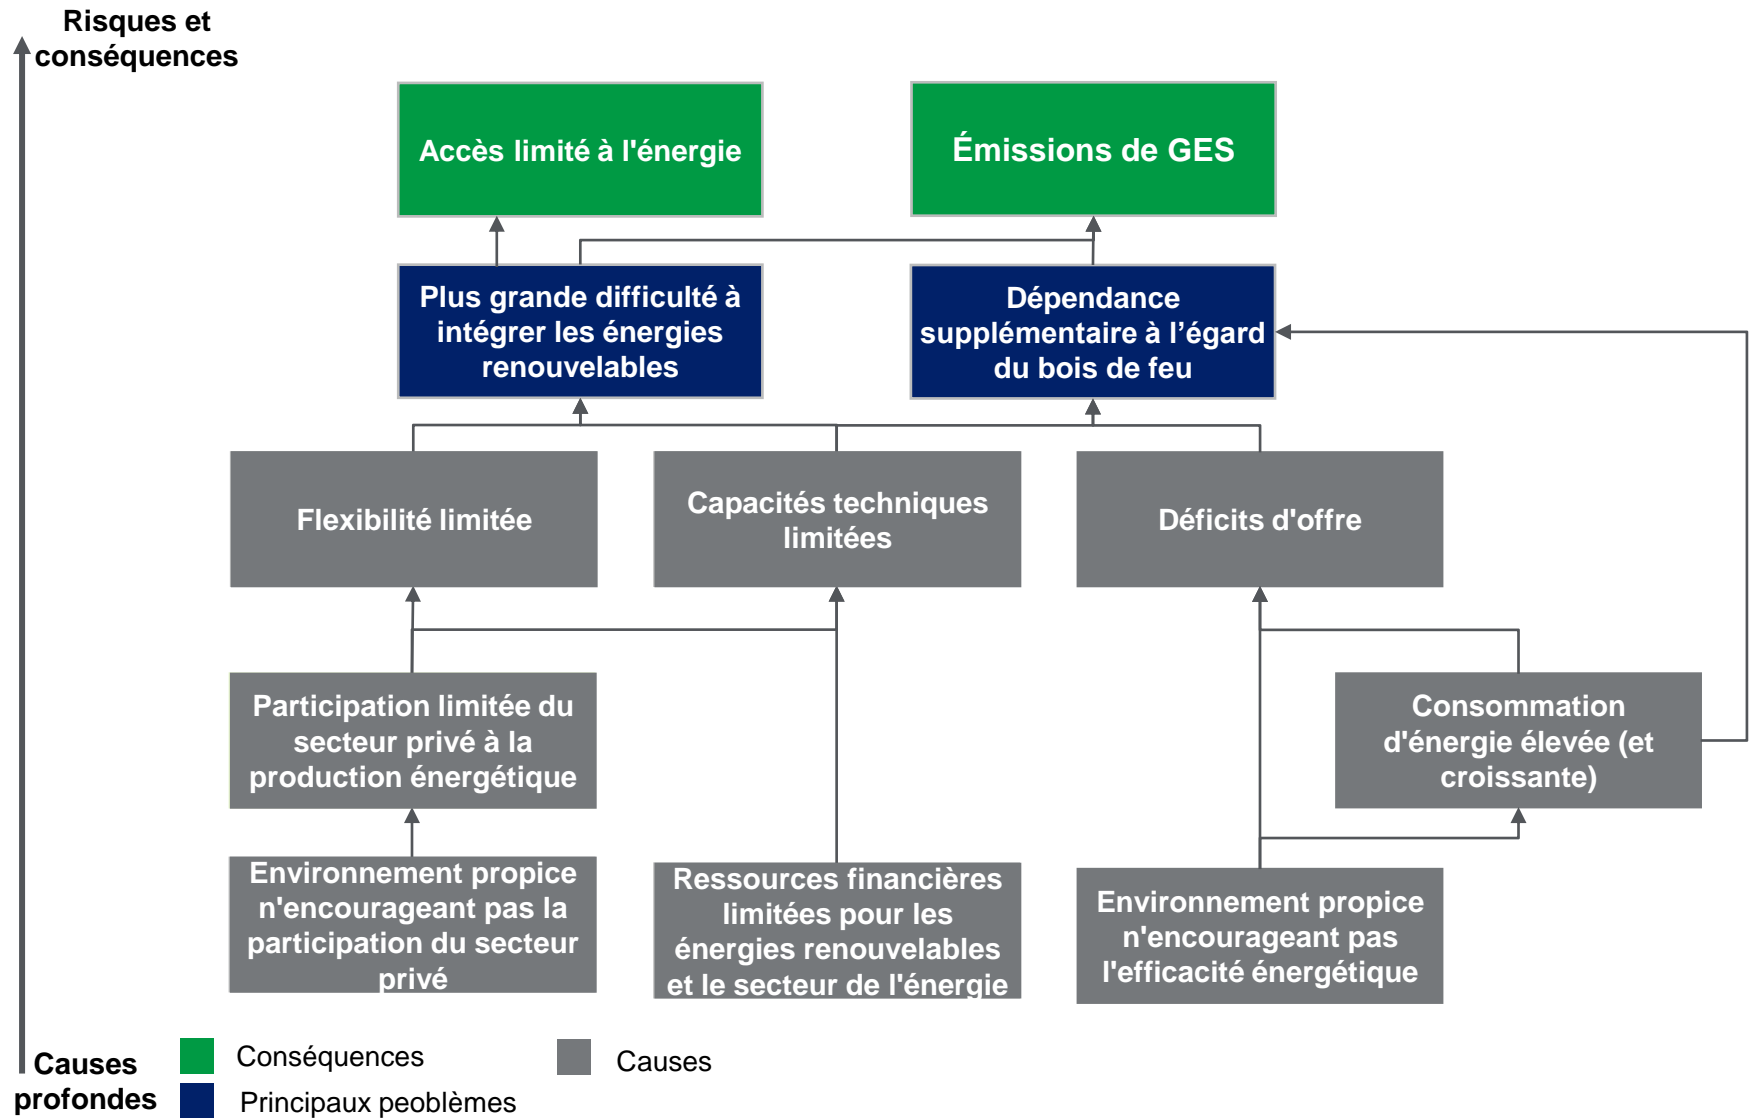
Risques et conséquences

Accès limité à l'énergie

Émissions de GES

Plus grande difficulté à intégrer les énergies renouvelables

Dépendance supplémentaire à l'égard du bois de feu

Flexibilité limitée

Capacités techniques limitées

Déficits d'offre

Participation limitée du secteur privé à la production énergétique

Consommation d'énergie élevée (et croissante)

Environnement propice n'encourageant pas la participation du secteur privé

Ressources financières limitées pour les énergies renouvelables et le secteur de l'énergie

Environnement propice n'encourageant pas l'efficacité énergétique

Causes profondes

Conséquences

Principaux peoblèmes

Causes